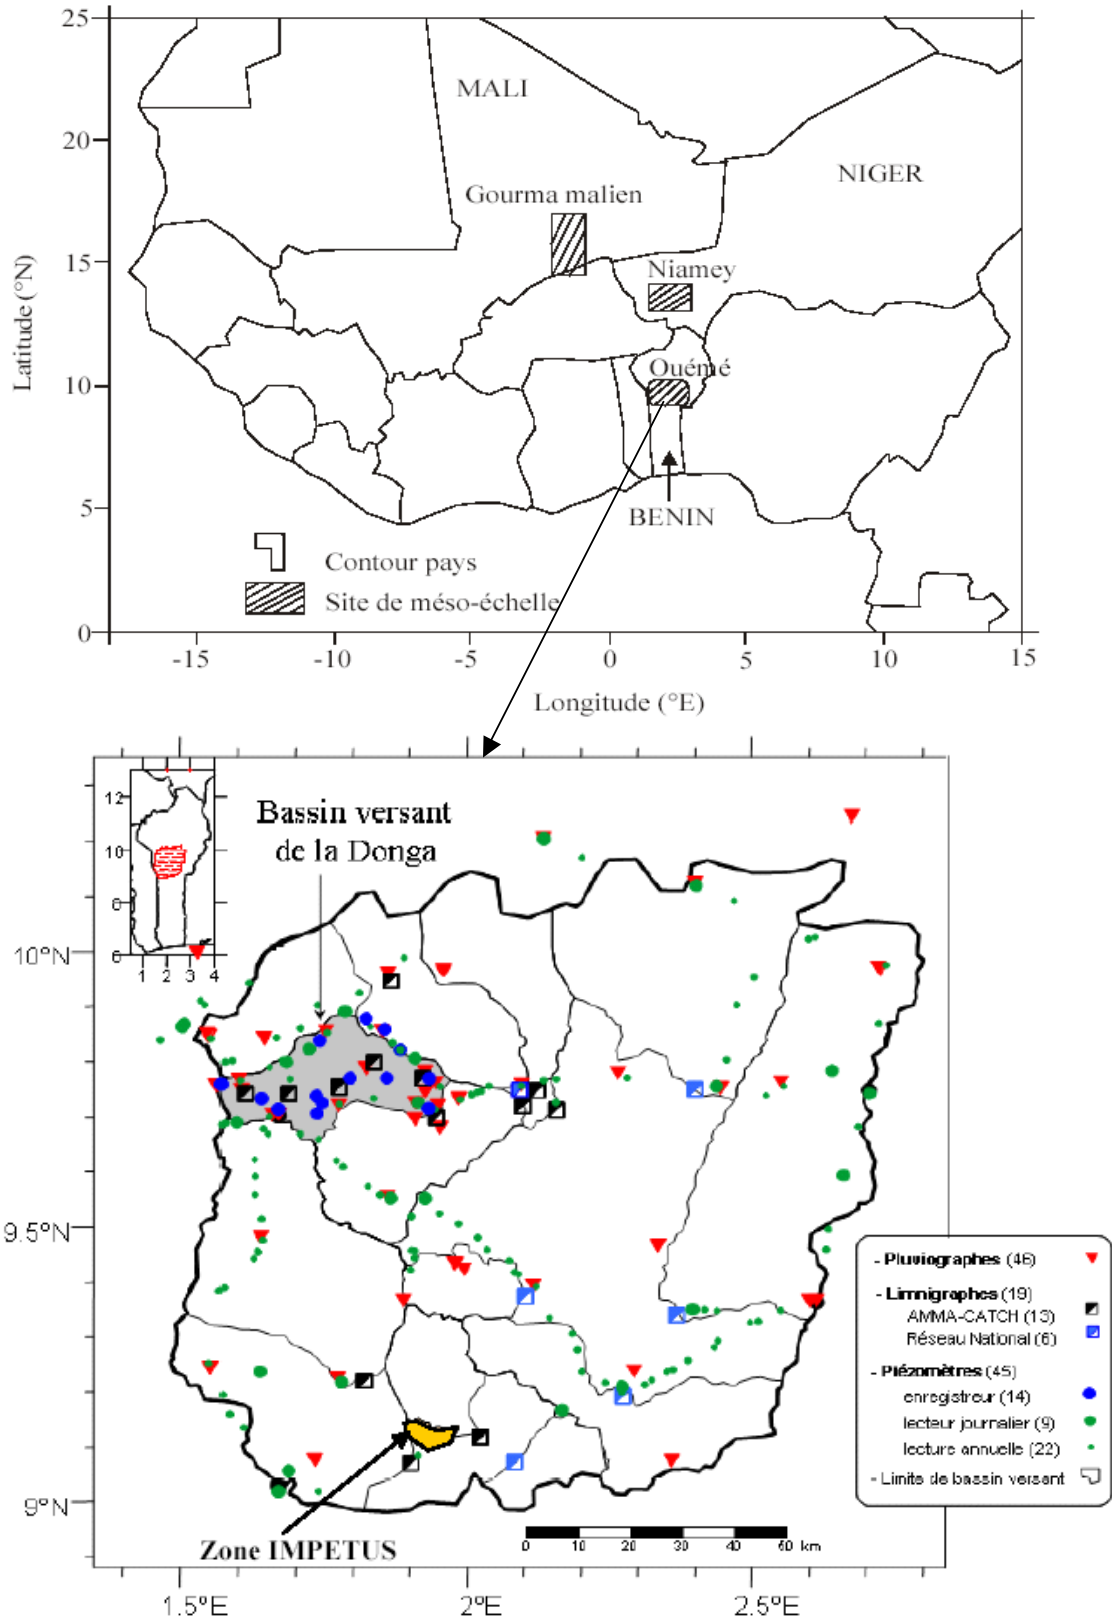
25
20
15
10
5
0
Latitude (°N)
MALI
NIGER
Gourma malien
Niamey
Ouémé
BENIN
Contour pays
Site de méso-échelle
-15 -10 -5 0 5 10 15
Longitude (°E)

12
10
8
6
1 2 3 4
Bassin versant de la Donga
10°N
9.5°N
9°N
1.5°E 2°E 2.5°E
- Pluviographes (46)
- Limnigraphes (19)
AMMA-CATCH (13)
Réseau National (6)
- Piézomètres (45)
enregistreur (14)
lecteur journalier (9)
lecture annuelle (22)
- Limits de bassin versant
Zone IMPETUS
0 10 20 30 40 60 km